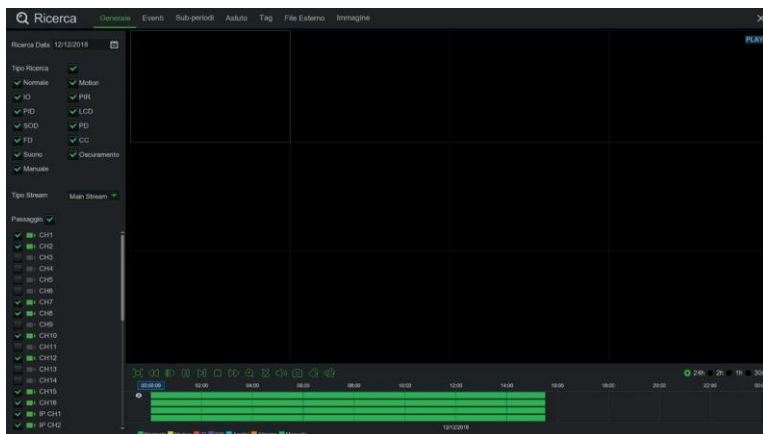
Ricerca Generale Eventi Sub-periodi Astuto Tag File Esterno Immagine

PLAY

Ricerca Data 12/12/2018

Tipo Ricerca
Normale Motion
IO PIR
PID LCD
SOD PD
FD CC
Suono Oscuramento
Manuale

Tipo Stream Main Stream

Passaggio

CH1
CH2
CH3
CH4
CH5
CH6
CH7
CH8
CH9
CH10
CH11
CH12
CH13
CH14
CH15
CH16
IP CH1
IP CH2

24h 2h 1h 30

00:00:00 02:00 04:00 06:00 08:00 10:00 12:00 14:00 16:00 18:00 20:00 22:00

12/12/2018

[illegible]